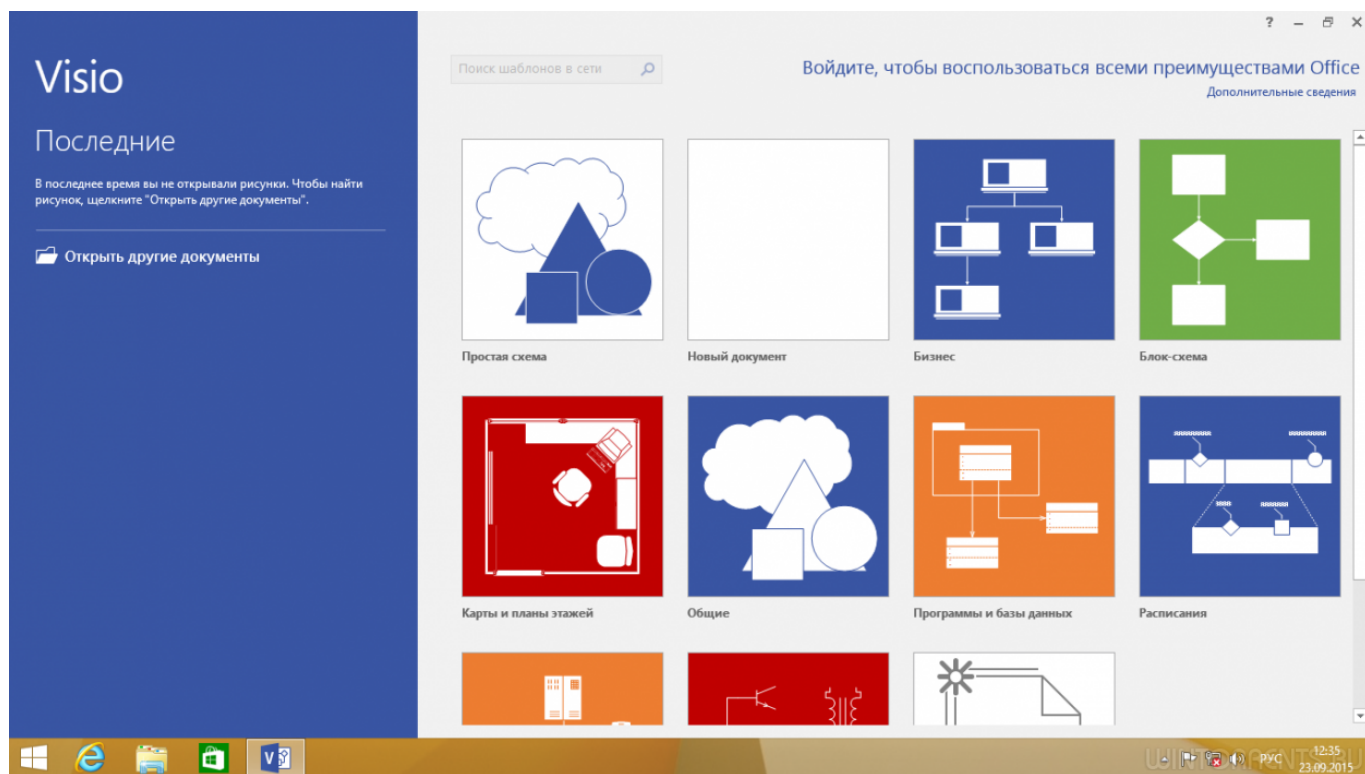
Visio

Последние

В последнее время вы не открывали рисунки. Чтобы найти рисунок, щелкните "Открыть другие документы".

Открыть другие документы

Поиск шаблонов в сети

Войдите, чтобы воспользоваться всеми преимуществами Office

Дополнительные сведения

? – ✕

Простая схема

Новый документ

Бизнес

Блок-схема

Карты и планы этажей

Общие

Программы и базы данных

Расписания

РУС 12:35 23.09.2015